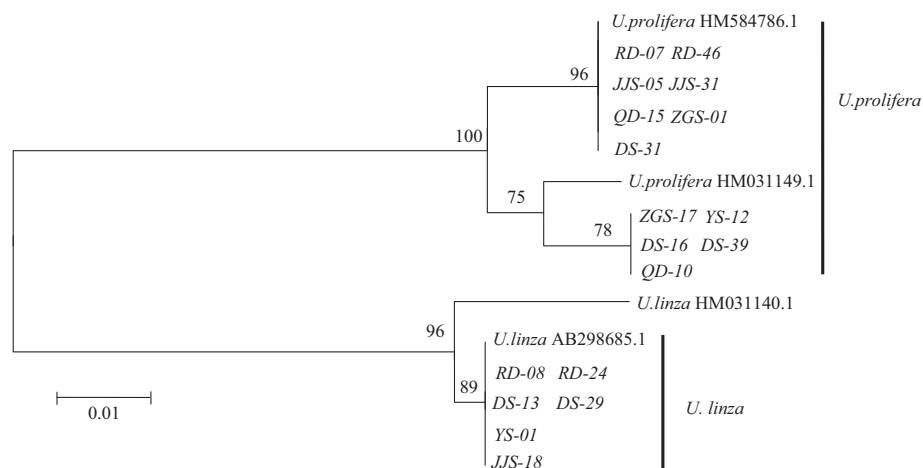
U.prolifera HM584786.1
RD-07 RD-46
96
JJS-05 JJS-31
QD-15 ZGS-01
100
DS-31
U.prolifera
U.prolifera HM031149.1
75
ZGS-17 YS-12
78
DS-16 DS-39
QD-10
U.linza HM031140.1
96
U.linza AB298685.1
RD-08 RD-24
89
DS-13 DS-29
U. linza
0.01
YS-01
JJS-18